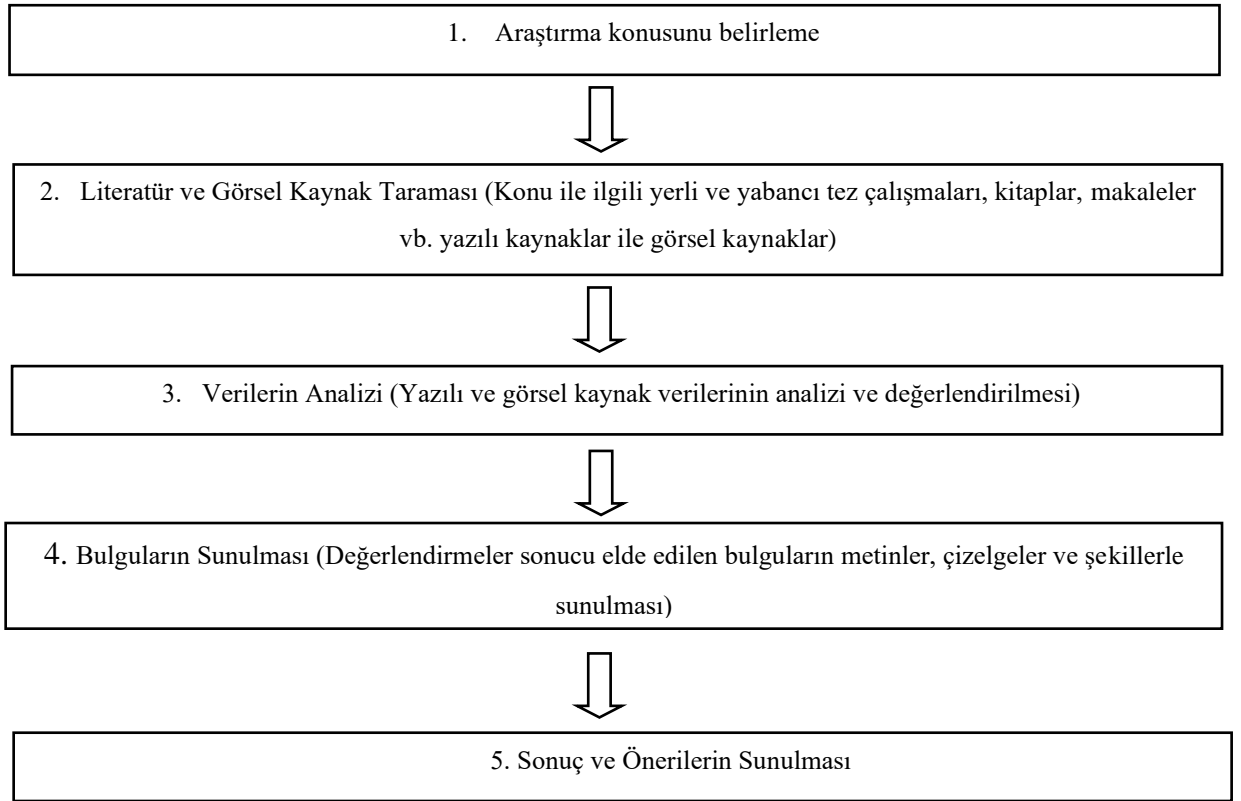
1. Araştırma konusunu belirleme

2. Literatür ve Görsel Kaynak Taraması (Konu ile ilgili yerli ve yabancı tez çalışmaları, kitaplar, makaleler vb. yazılı kaynaklar ile görsel kaynaklar)

3. Verilerin Analizi (Yazılı ve görsel kaynak verilerinin analizi ve değerlendirilmesi)

4. Bulguların Sunulması (Değerlendirmeler sonucu elde edilen bulguların metinler, çizelgeler ve şekillerle sunulması)

5. Sonuç ve Önerilerin Sunulması